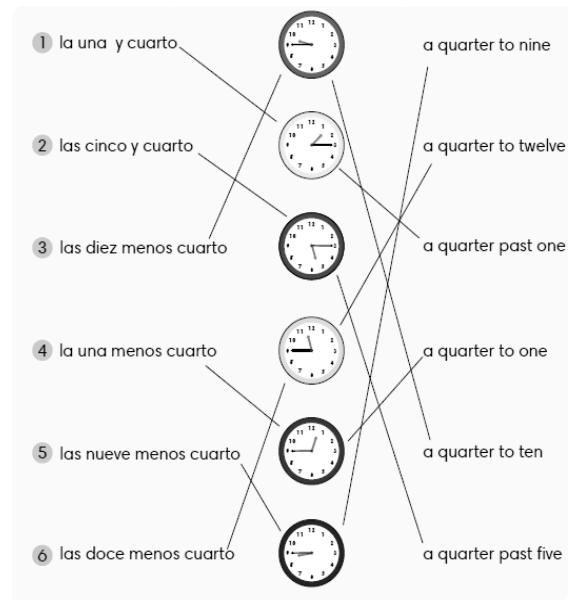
1 la una y cuarto
2 las cinco y cuarto
3 las diez menos cuarto
4 la una menos cuarto
5 las nueve menos cuarto
6 las doce menos cuarto

a quarter to nine
a quarter to twelve
a quarter past one
a quarter to one
a quarter to ten
a quarter past five